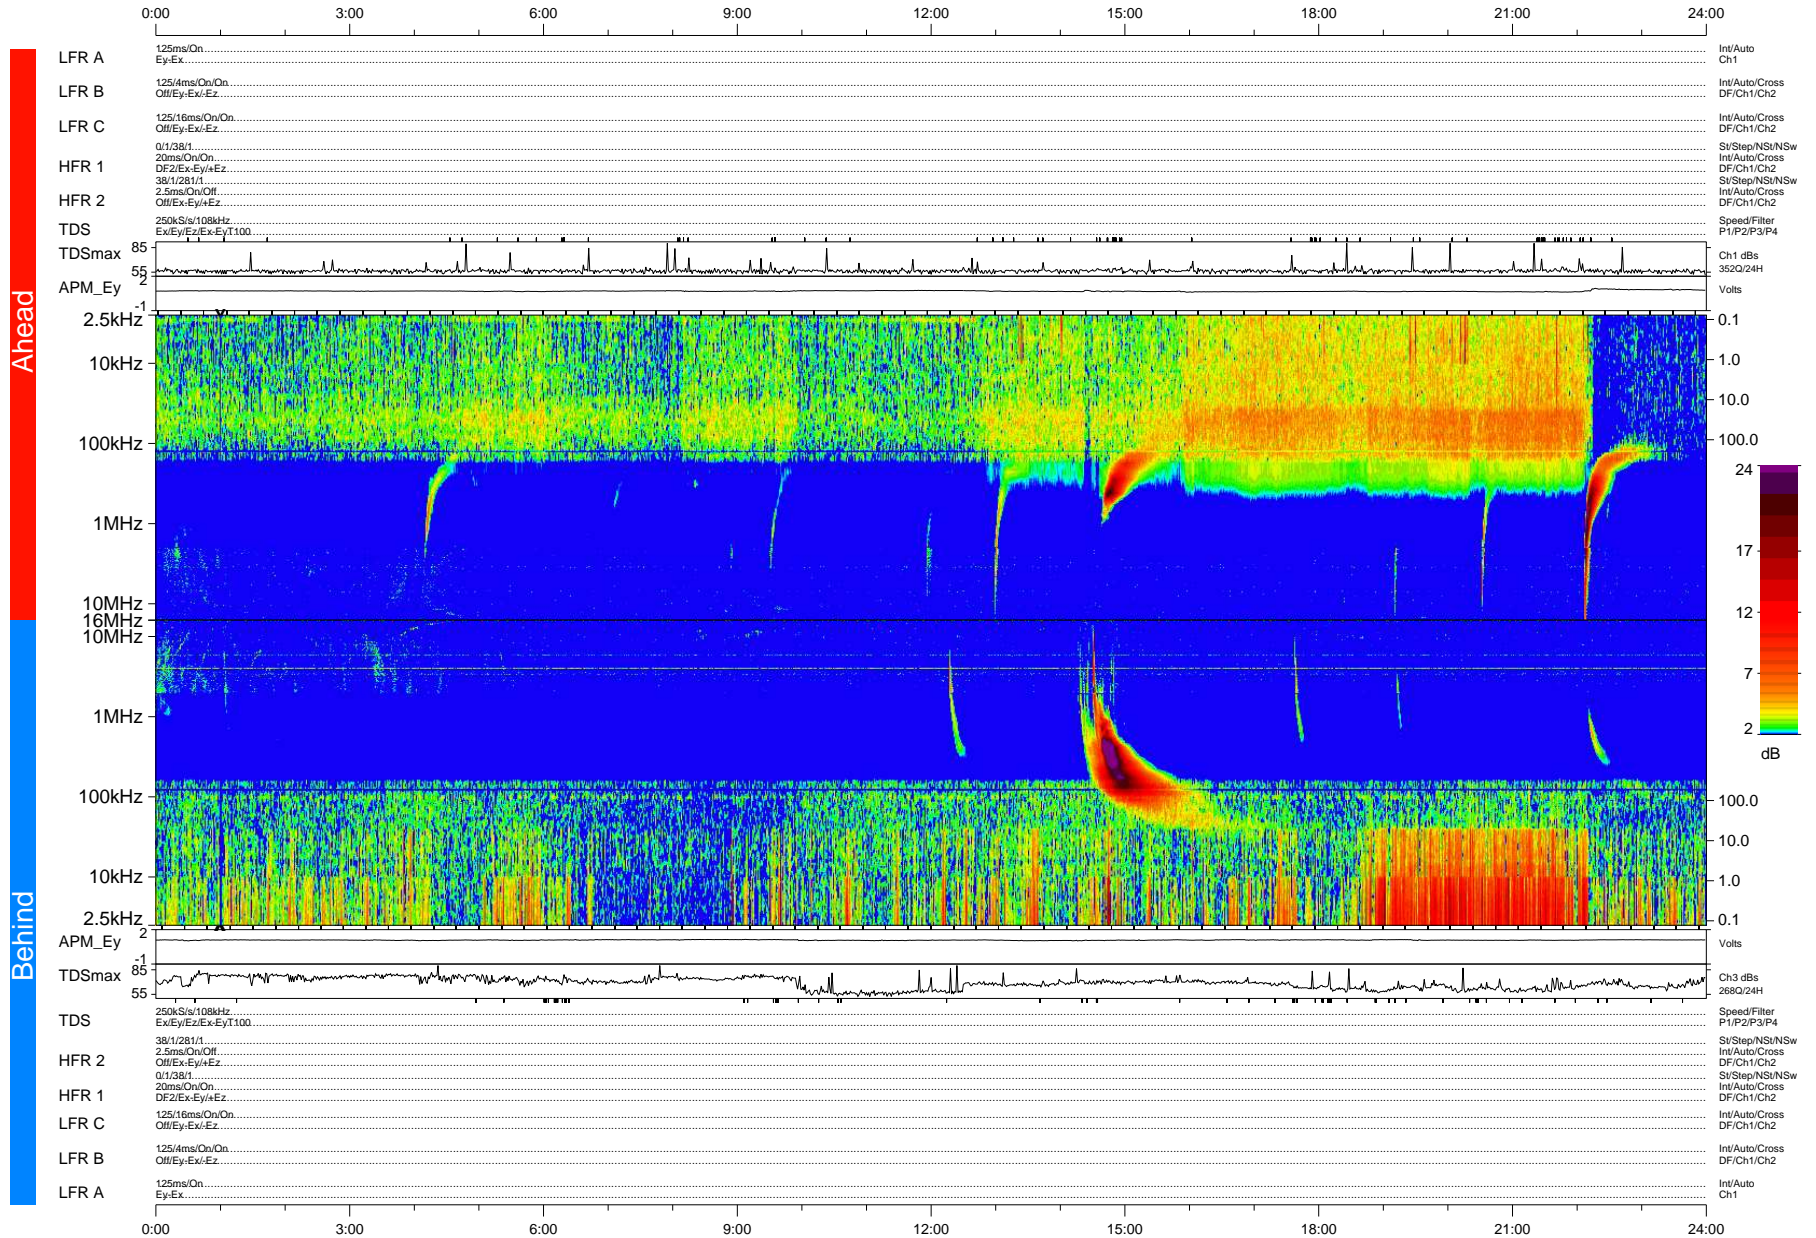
0:00 3:00 6:00 9:00 12:00 15:00 18:00 21:00 24:00

Ahead

LFR A
125ms/On
Ey-Ex
Int/Auto
Ch1

LFR B
125/4ms/On/On
Off/Ey-Ex/-Ez
Int/Auto/Cross
DF/Ch1/Ch2

LFR C
125/16ms/On/On
Off/Ey-Ex/-Ez
Int/Auto/Cross
DF/Ch1/Ch2

HFR 1
0/1/38/1
20ms/On/On
DF2/Ex-Ey/+Ez
St/Step/NSt/NSw
Int/Auto/Cross
DF/Ch1/Ch2

HFR 2
38/1/281/1
2.5ms/On/Off
Off/Ex-Ey/+Ez
St/Step/NSt/NSw
Int/Auto/Cross
DF/Ch1/Ch2

TDS
250kS/s/108kHz
Ex/Ey/Ez/Ex-EyT100
Speed/Filter
P1/P2/P3/P4

TDSmax 85 55
Ch1 dBs
352Q/24H

APM_Ey 2 -1
Volts

2.5kHz 10kHz 100kHz 1MHz 10MHz 16MHz
0.1 1.0 10.0 100.0

24 17 12 7 2
dB

Behind

10MHz 1MHz 100kHz 10kHz 2.5kHz
100.0 10.0 1.0 0.1

APM_Ey 2 -1
Volts

TDSmax 85 55
Ch3 dBs
268Q/24H

TDS
250kS/s/108kHz
Ex/Ey/Ez/Ex-EyT100
Speed/Filter
P1/P2/P3/P4

HFR 2
38/1/281/1
2.5ms/On/Off
Off/Ex-Ey/+Ez
St/Step/NSt/NSw
Int/Auto/Cross
DF/Ch1/Ch2

HFR 1
0/1/38/1
20ms/On/On
DF2/Ex-Ey/+Ez
St/Step/NSt/NSw
Int/Auto/Cross
DF/Ch1/Ch2

LFR C
125/16ms/On/On
Off/Ey-Ex/-Ez
Int/Auto/Cross
DF/Ch1/Ch2

LFR B
125/4ms/On/On
Off/Ey-Ex/-Ez
Int/Auto/Cross
DF/Ch1/Ch2

LFR A
125ms/On
Ey-Ex
Int/Auto
Ch1

0:00 3:00 6:00 9:00 12:00 15:00 18:00 21:00 24:00